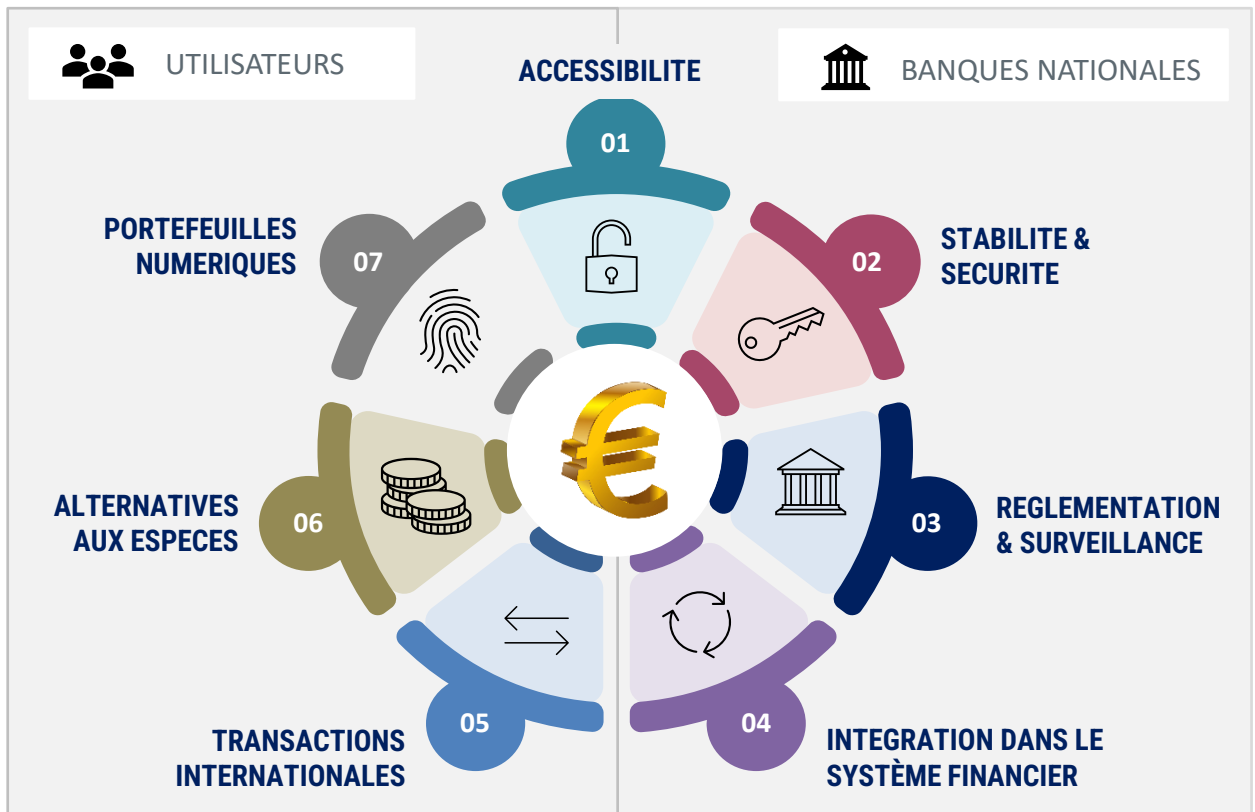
UTILISATEURS

BANQUES NATIONALES

ACCESSIBILITE

01

STABILITE & SECURITE

02

REGLEMENTATION & SURVEILLANCE

03

INTEGRATION DANS LE SYSTÈME FINANCIER

04

TRANSACTIONS INTERNATIONALES

05

ALTERNATIVES AUX ESPECES

06

PORTEFEUILLES NUMERIQUES

07